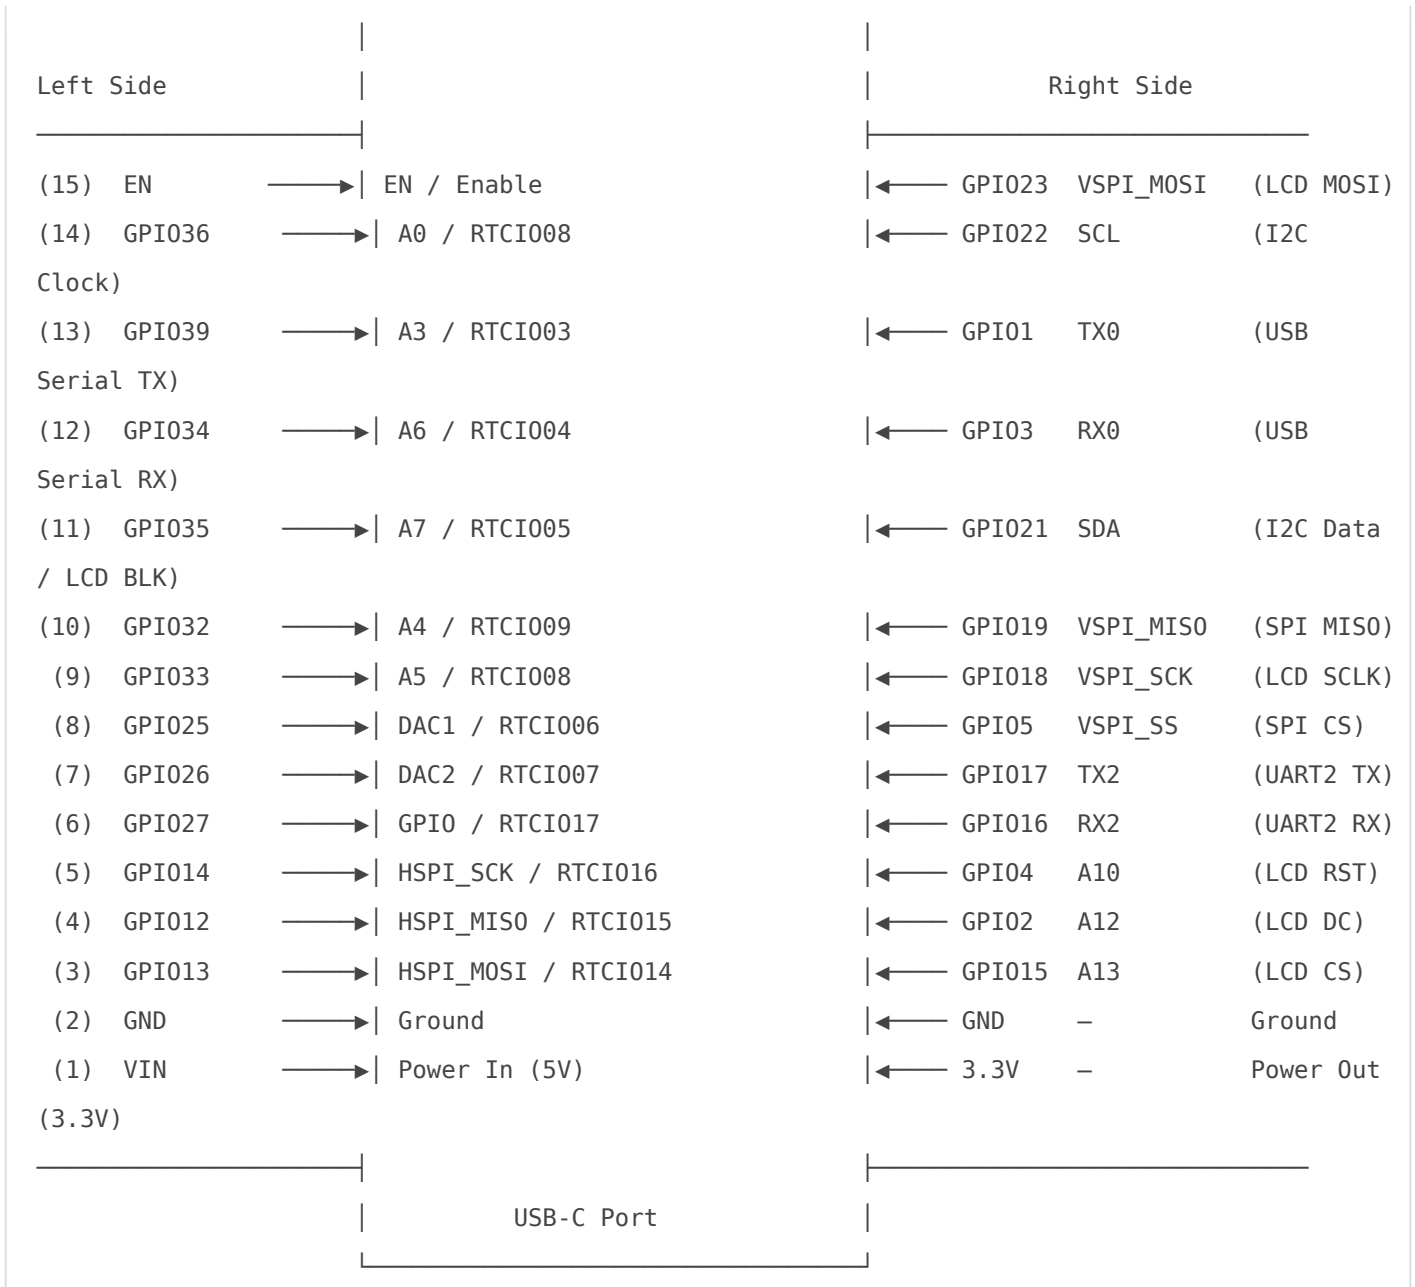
Left Side | | Right Side

(15) EN → | EN / Enable | ← GPIO23 VSPI_MOSI (LCD MOSI)
(14) GPIO36 → | A0 / RTCIO08 | ← GPIO22 SCL (I2C Clock)
(13) GPIO39 → | A3 / RTCIO03 | ← GPIO1 TX0 (USB Serial TX)
(12) GPIO34 → | A6 / RTCIO04 | ← GPIO3 RX0 (USB Serial RX)
(11) GPIO35 → | A7 / RTCIO05 | ← GPIO21 SDA (I2C Data / LCD BLK)
(10) GPIO32 → | A4 / RTCIO09 | ← GPIO19 VSPI_MISO (SPI MISO)
(9) GPIO33 → | A5 / RTCIO08 | ← GPIO18 VSPI_SCK (LCD SCLK)
(8) GPIO25 → | DAC1 / RTCIO06 | ← GPIO5 VSPI_SS (SPI CS)
(7) GPIO26 → | DAC2 / RTCIO07 | ← GPIO17 TX2 (UART2 TX)
(6) GPIO27 → | GPIO / RTCIO17 | ← GPIO16 RX2 (UART2 RX)
(5) GPIO14 → | HSPI_SCK / RTCIO16 | ← GPIO4 A10 (LCD RST)
(4) GPIO12 → | HSPI_MISO / RTCIO15 | ← GPIO2 A12 (LCD DC)
(3) GPIO13 → | HSPI_MOSI / RTCIO14 | ← GPIO15 A13 (LCD CS)
(2) GND → | Ground | ← GND – Ground
(1) VIN → | Power In (5V) | ← 3.3V – Power Out (3.3V)

| USB-C Port |